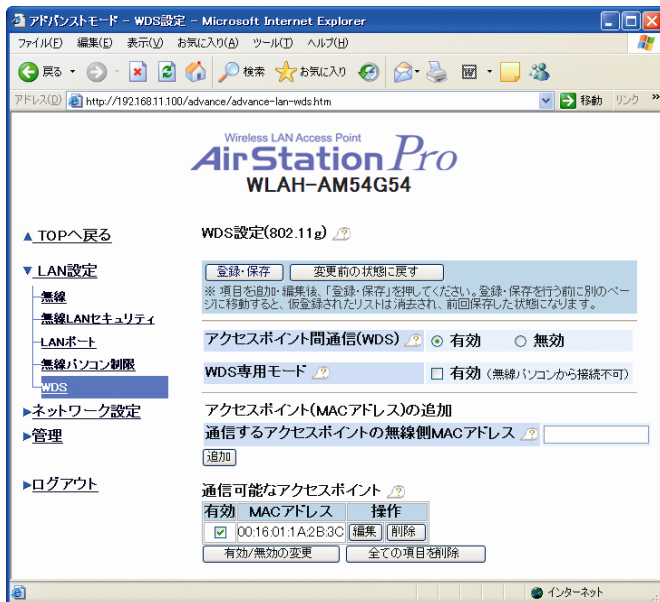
アドバンストモード - WDS設定 - Microsoft Internet Explorer

ファイル(F) 編集(E) 表示(V) お気に入り(A) ツール(T) ヘルプ(H)

戻る 検索 お気に入り

アドレス(D) http://192.168.11.100/advance/advance-lan-wds.htm 移動 リンク »

Wireless LAN Access Point
AirStation Pro
WLAH-AM54G54

▲ TOPへ戻る

▼ LAN設定

無線

無線LANセキュリティ

LANポート

無線パソコン制限

WDS

▶ネットワーク設定

▶管理

▶ログアウト

WDS設定(802.11g)

登録・保存 変更前の状態に戻す

※ 項目を追加・編集後、「登録・保存」を押してください。登録・保存を行う前に別のページに移動すると、仮登録されたリストは消去され、前回保存した状態になります。

| アクセスポイント間通信(WDS) | 有効 無効 |
|---|---|
| WDS専用モード | 有効 (無線パソコンから接続不可) |

アクセスポイント(MACアドレス)の追加

通信するアクセスポイントの無線側MACアドレス

追加

通信可能なアクセスポイント

| 有効 | MACアドレス | 操作 |
|---|---|---|
| ☑ | 00:16:01:1A:2B:3C | 編集 削除 |

有効/無効の変更 全ての項目を削除

インターネット